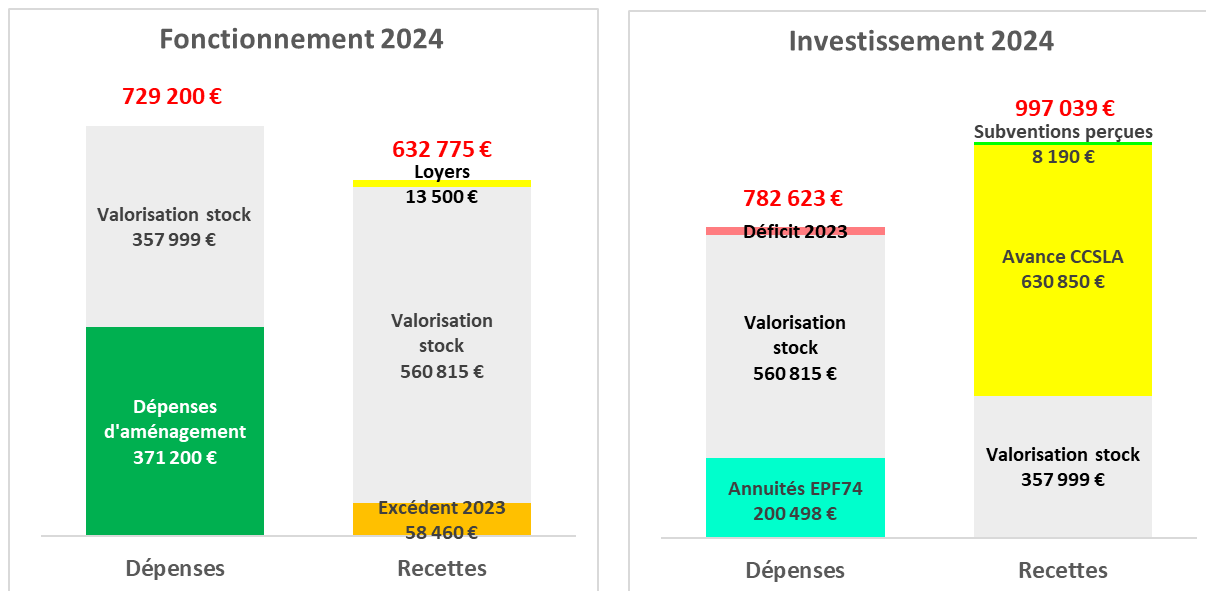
Fonctionnement 2024

729 200 €

Valorisation stock
357 999 €

Dépenses d'aménagement
371 200 €

632 775 €

Loyers
13 500 €

Valorisation stock
560 815 €

Excédent 2023
58 460 €

Dépenses

Recettes

Investissement 2024

782 623 €

Déficit 2023

Valorisation stock
560 815 €

Annuités EPF74
200 498 €

997 039 €

Subventions perçues
8 190 €

Avance CCSLA
630 850 €

Valorisation stock
357 999 €

Dépenses

Recettes